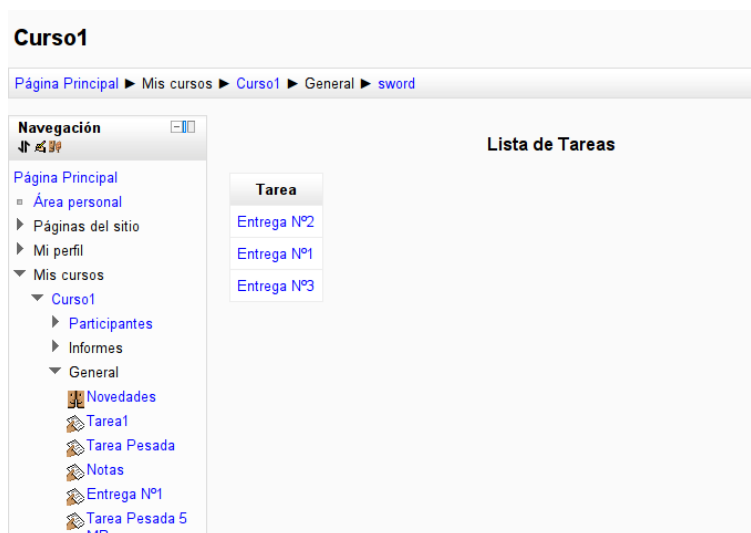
Curso1

Página Principal ► Mis cursos ► Curso1 ► General ► sword

Navegación

Página Principal
Área personal
Páginas del sitio
Mi perfil
Mis cursos
Curso1
Participantes
Informes
General
Novedades
Tarea1
Tarea Pesada
Notas
Entrega Nº1
Tarea Pesada 5 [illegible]

Lista de Tareas

| Tarea |
|---|
| Entrega Nº2 |
| Entrega Nº1 |
| Entrega Nº3 |